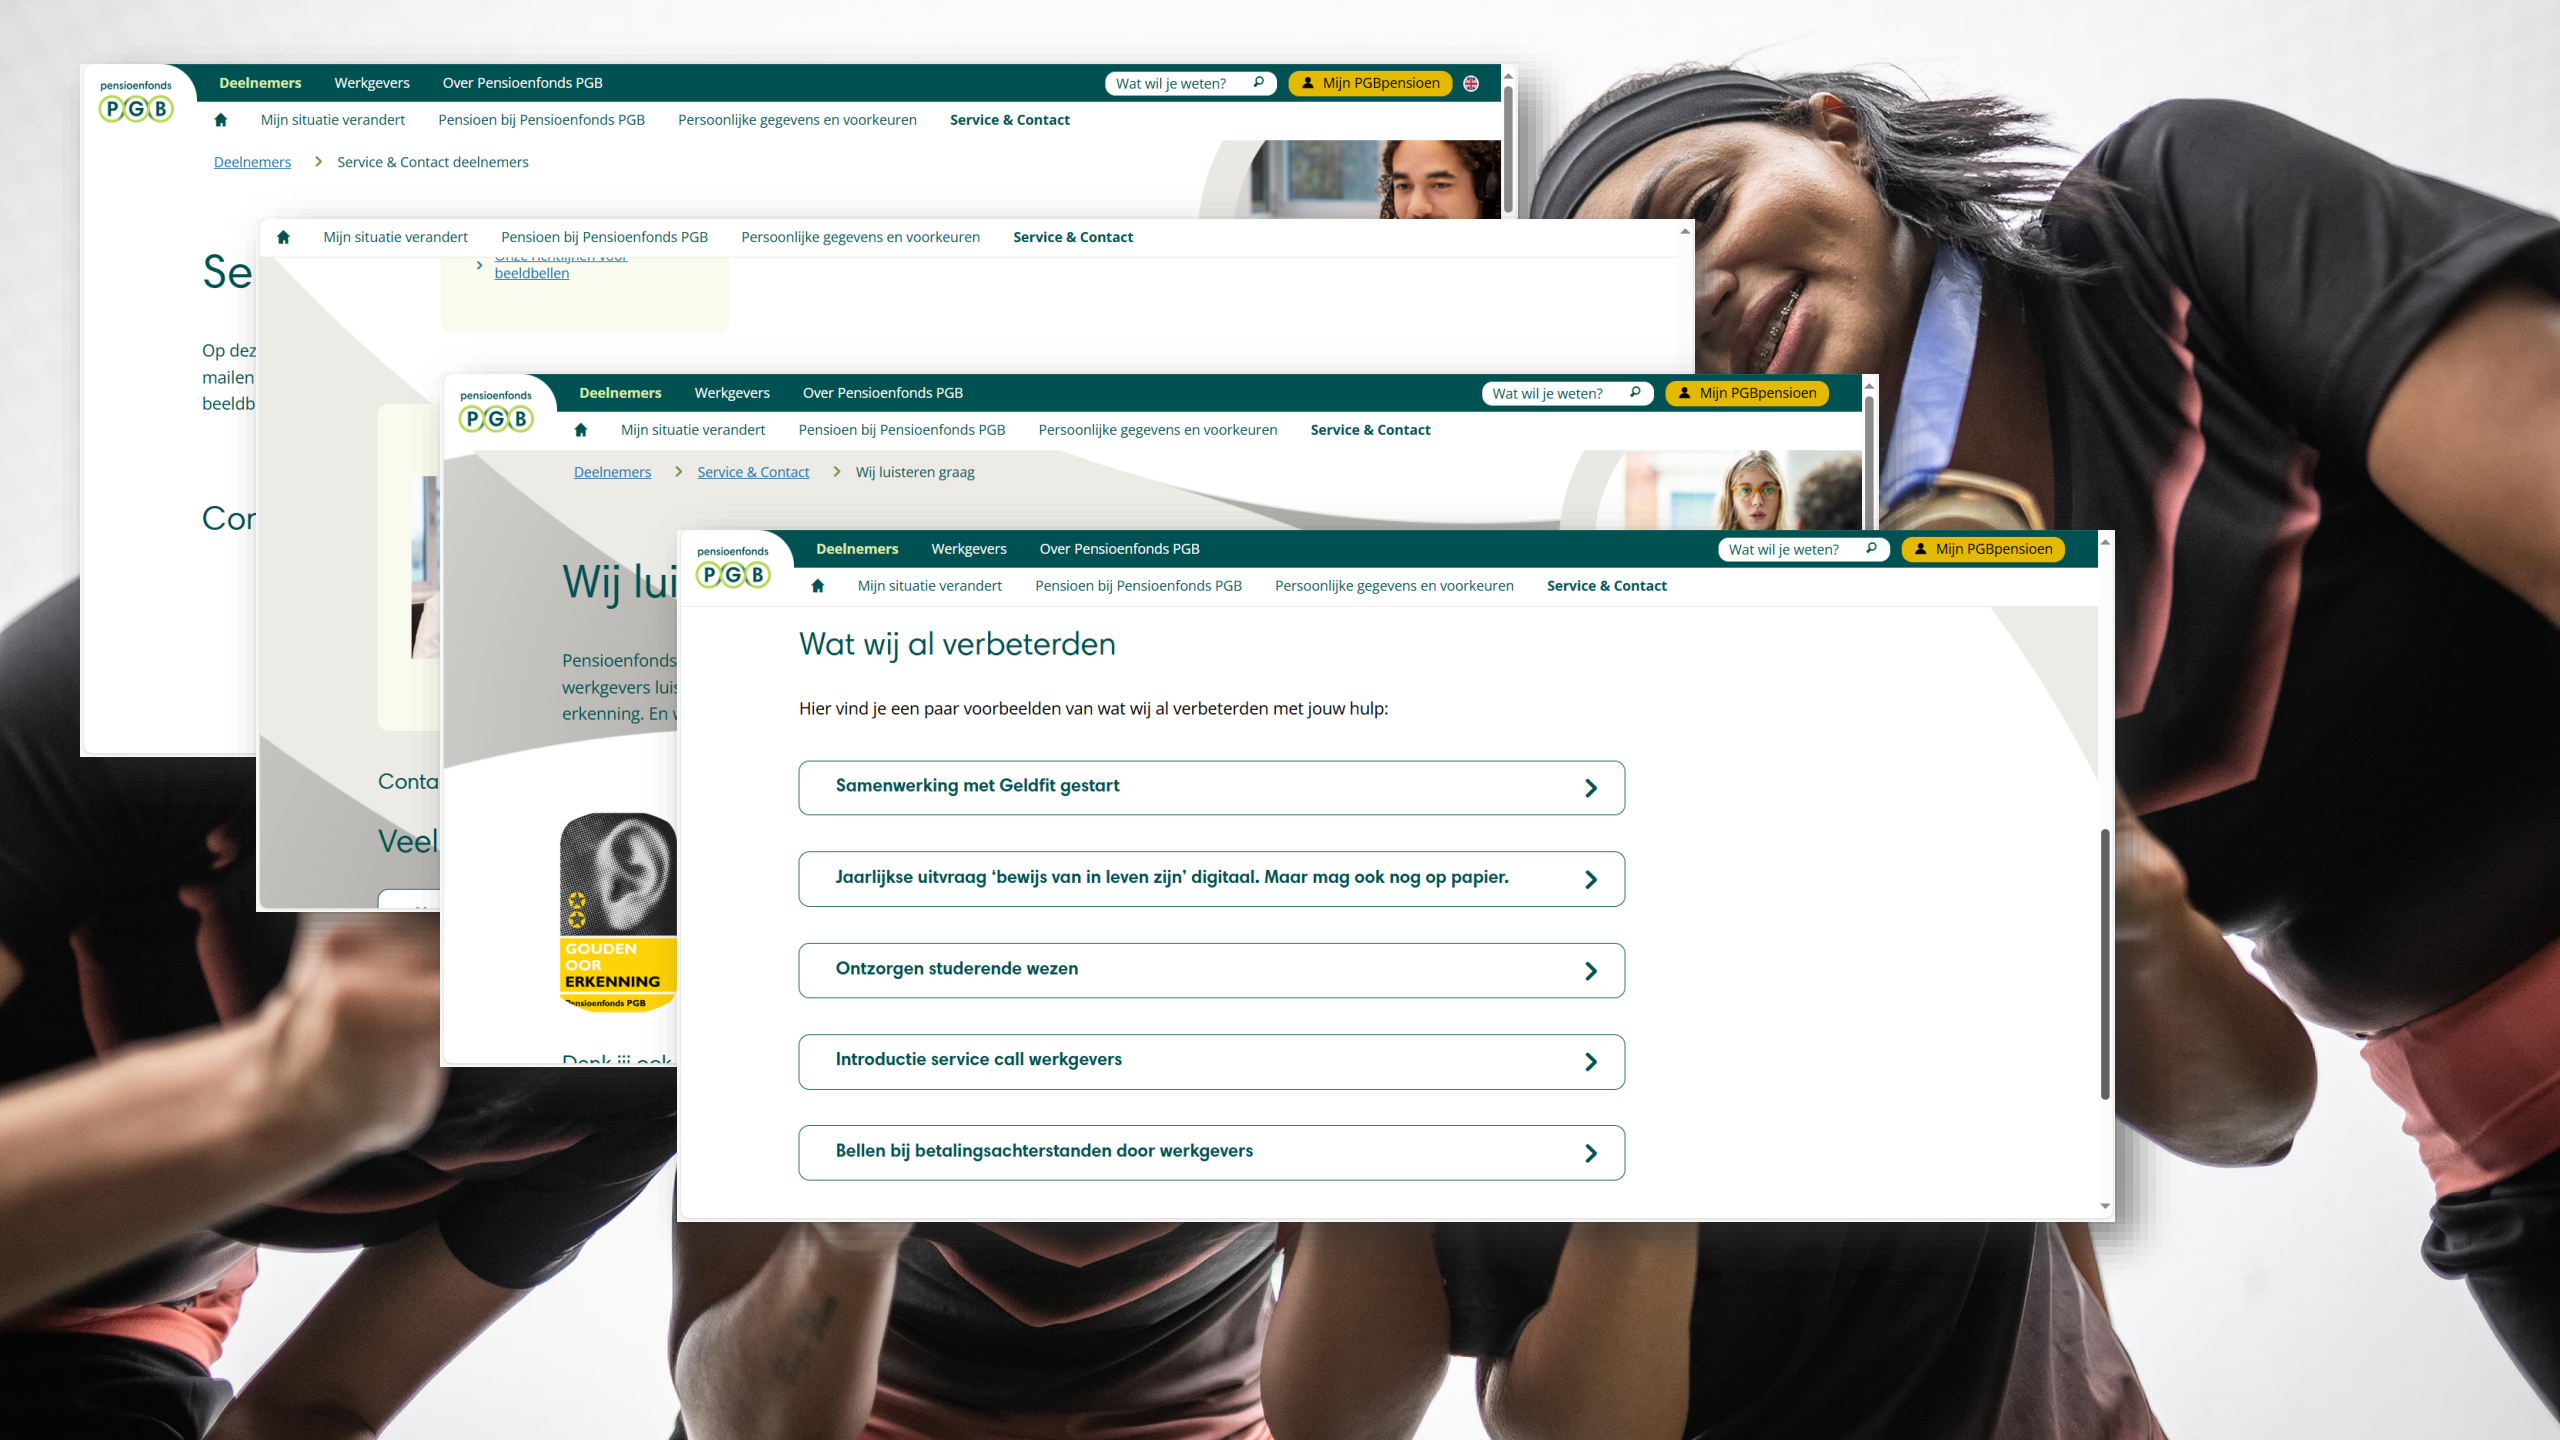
pensioenfonds PGB

Deelnemers Werkgevers Over Pensioenfonds PGB

Wat wil je weten?

Mijn PGBpensioen

Mijn situatie verandert Pensioen bij Pensioenfonds PGB Persoonlijke gegevens en voorkeuren Service & Contact

Deelnemers > Service & Contact deelnemers

Se

Op dez mailen beeldb

Cor

Mijn situatie verandert Pensioen bij Pensioenfonds PGB Persoonlijke gegevens en voorkeuren Service & Contact

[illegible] beeldbellen

Conta

Veel

pensioenfonds PGB

Deelnemers Werkgevers Over Pensioenfonds PGB

Wat wil je weten?

Mijn PGBpensioen

Mijn situatie verandert Pensioen bij Pensioenfonds PGB Persoonlijke gegevens en voorkeuren Service & Contact

Deelnemers > Service & Contact > Wij luisteren graag

Wij lui

Pensioenfonds werkgevers luis erkenning. En v

GOUDEN OOR ERKENNING Pensioenfonds PGB

Dank jij ook

pensioenfonds PGB

Deelnemers Werkgevers Over Pensioenfonds PGB

Wat wil je weten?

Mijn PGBpensioen

Mijn situatie verandert Pensioen bij Pensioenfonds PGB Persoonlijke gegevens en voorkeuren Service & Contact

Wat wij al verbeterden

Hier vind je een paar voorbeelden van wat wij al verbeterden met jouw hulp:

Samenwerking met Geldfit gestart

Jaarlijkse uitvraag ‘bewijs van in leven zijn’ digitaal. Maar mag ook nog op papier.

Ontzorgen studerende wezen

Introductie service call werkgevers

Bellen bij betalingsachterstanden door werkgevers